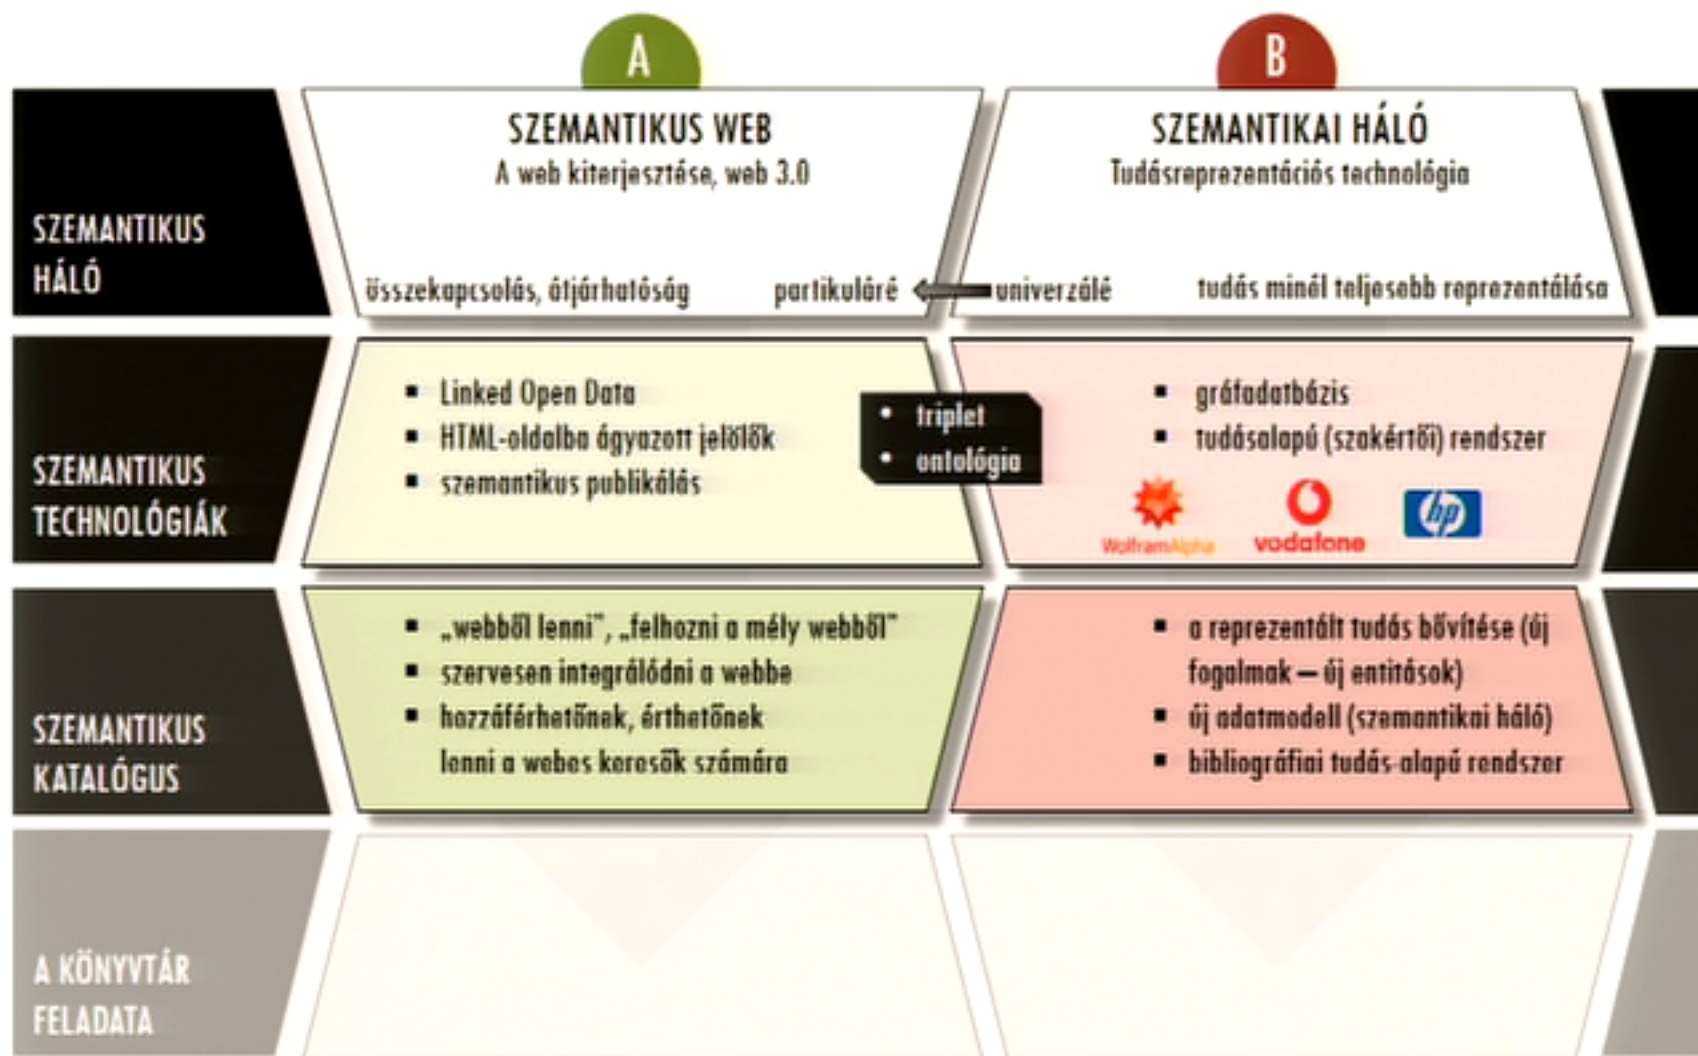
A

B

SZEMANTIKUS HÁLÓ

SZEMANTIKUS WEB
A web kiterjesztése, web 3.0

összekapcsolás, átjárhatóság

partikuláré

SZEMANTIKAI HÁLÓ
Tudásreprezentációs technológia

univerzálé

tudás minél teljesebb reprezentálása

SZEMANTIKUS TECHNOLÓGIÁK

- Linked Open Data
- HTML-oldalba ágyazott jelölők
- szemantikus publikálás

- triplet
- ontológia

- gráfadatbázis
- tudásalapú (szakértői) rendszer

WolframAlpha

vodafone

hp

SZEMANTIKUS KATALÓGUS

- „webből lenni", „felhozni a mély webből"
- szervesen integrálódni a webbe
- hozzáférhetőnek, érthetőnek lenni a webes keresők számára

- a reprezentált tudás bővítése (új fogalmak – új entitások)
- új adatmodell (szemantikai háló)
- bibliográfiai tudás-alapú rendszer

A KÖNYVTÁR FELADATA